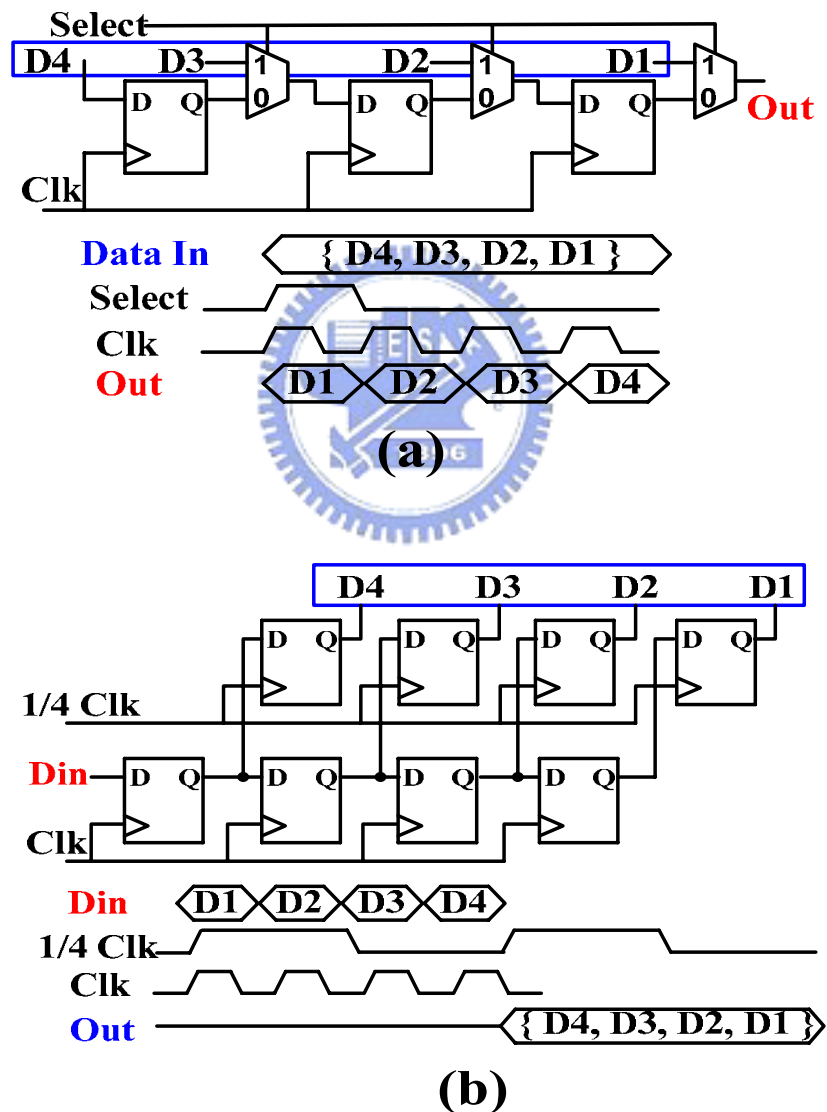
Select
D4
D3
1
0
D2
1
0
D1
1
0
D Q
D Q
D Q
Out
Clk

Data In { D4, D3, D2, D1 }
Select
Clk
Out D1 D2 D3 D4
(a)

D4 D3 D2 D1
D Q
D Q
D Q
D Q
1/4 Clk
Din
D Q
D Q
D Q
D Q
Clk

Din D1 D2 D3 D4
1/4 Clk
Clk
Out { D4, D3, D2, D1 }
(b)